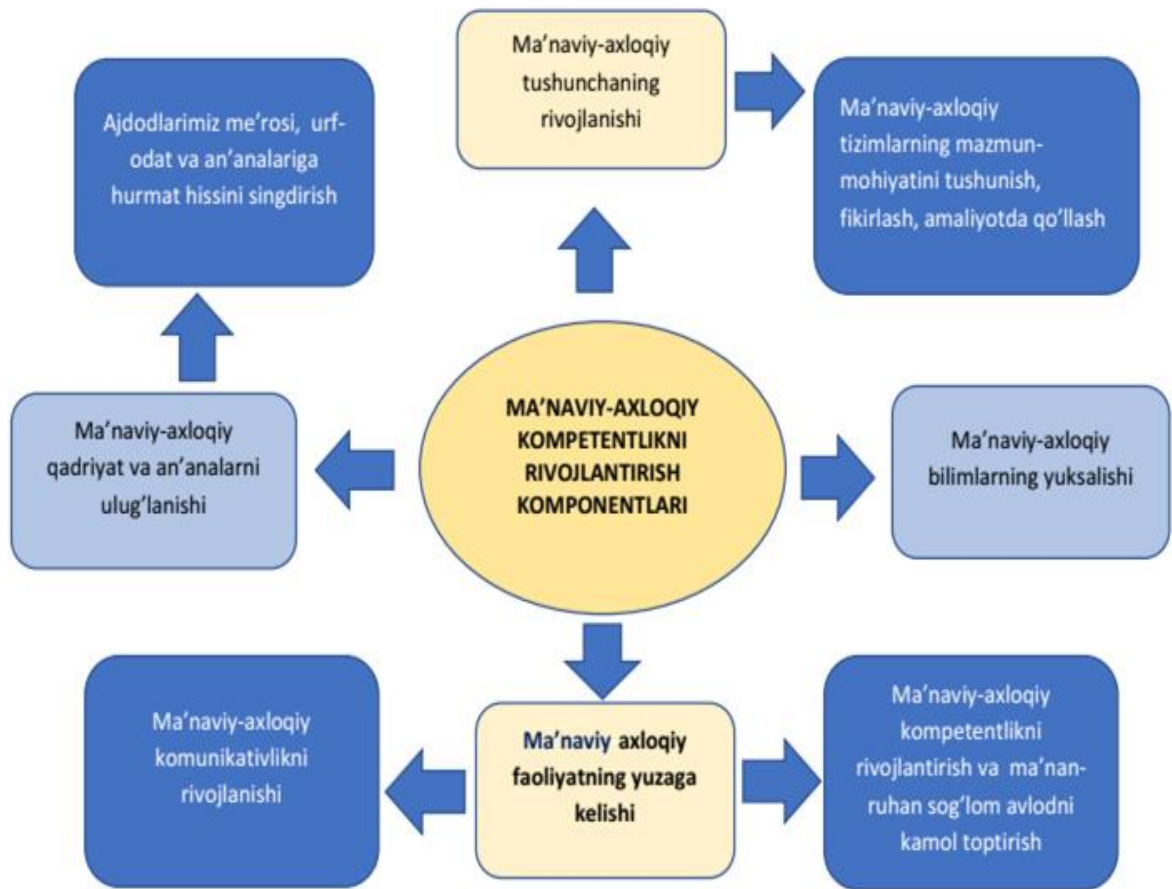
Ma'naviy-axloqiy tushunchaning rivojlanishi

Ajdodlarimiz me'rosi, urf-odat va an'analariga hurmat hissini singdirish

Ma'naviy-axloqiy tizimlarning mazmun-mohiyatini tushunish, fikirlash, amaliyotda qo'llash

Ma'naviy-axloqiy qadriyat va an'analarni ulug'lanishi

MA'NAVIY-AXLOQIY KOMPETENTLIKNI RIVOJLANTIRISH KOMPONENTLARI

Ma'naviy-axloqiy bilimlarning yuksalishi

Ma'naviy-axloqiy komunikativlikni rivojlanishi

Ma'naviy axloqiy faoliyatning yuzaga kelishi

Ma'naviy-axloqiy kompetentlikni rivojlantirish va ma'nan-ruhan sog'lom avlodni kamol toptirish